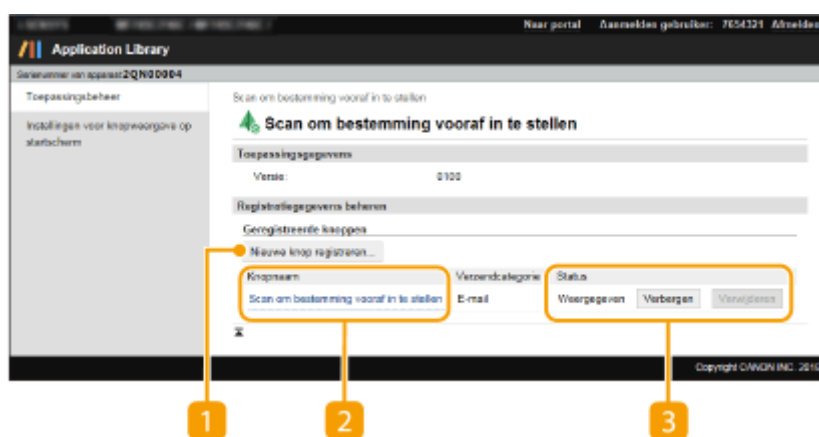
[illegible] Naar portal Aanmelden gebruiker: 7654321 Afmelden

Application Library

Serienummer van apparaat 2QN00004

Toepassingsbeheer

Instellingen voor knopweergave op startscherm

Scan om bestemming vooraf in te stellen

Scan om bestemming vooraf in te stellen

Toepassingsgegevens

Versie: 0100

Registratiegegevens beheren

Geregistreerde knoppen

Nieuwe knop registreren...

| Knopnaam | Verzendcategorie | Status |
|---|---|---|
| Scan om bestemming vooraf in te stellen | E-mail | Weergegeven Verbergen Verwijderen |

Copyright CANON INC. 2016

1

2

3